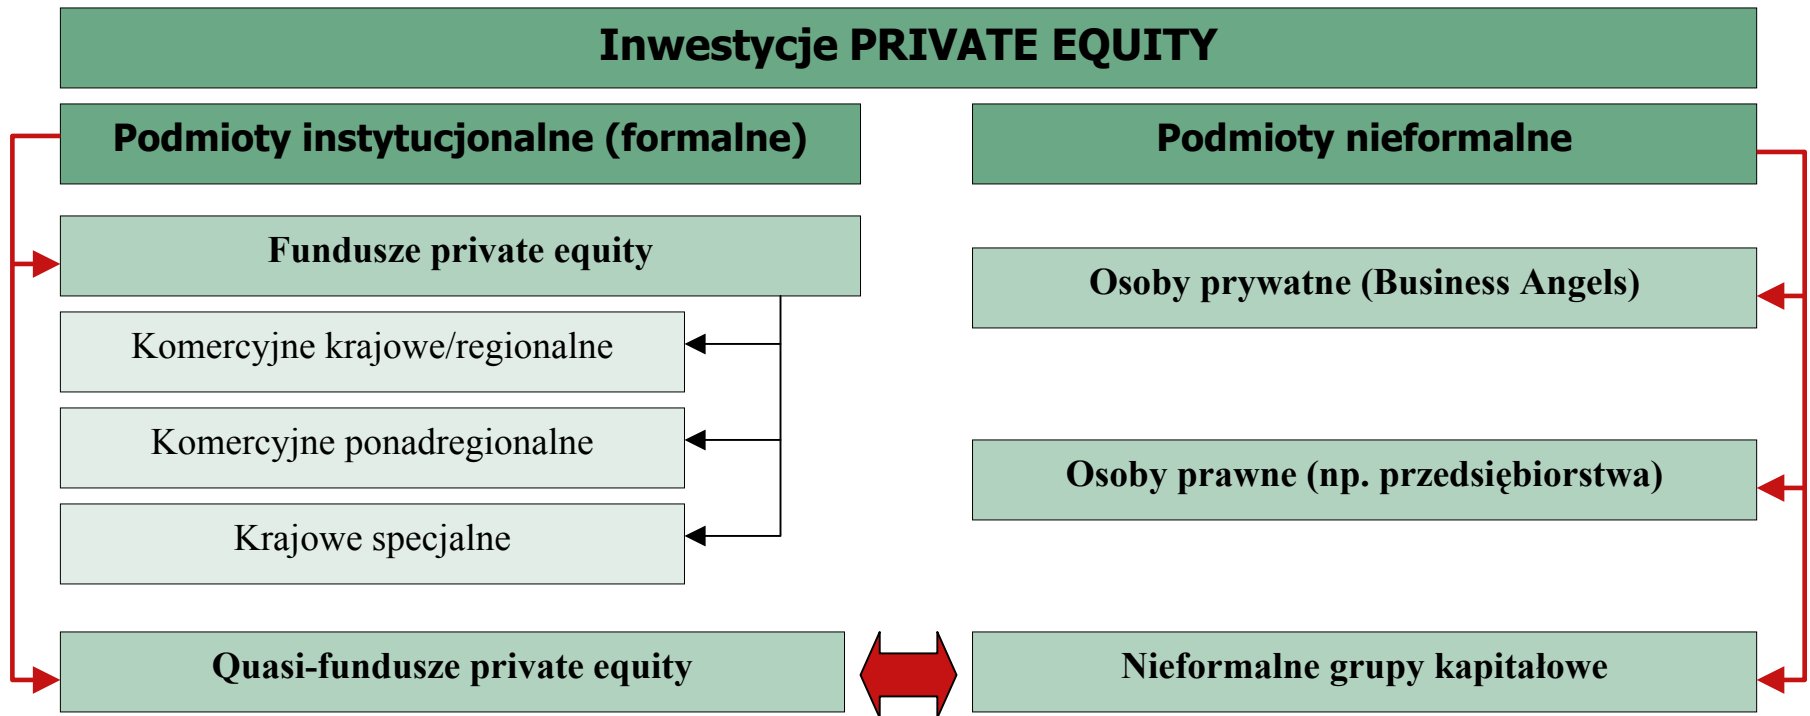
Inwestycje PRIVATE EQUITY

Podmioty instytucjonalne (formalne)

Podmioty nieformalne

Fundusze private equity

Komercyjne krajowe/regionalne

Komercyjne ponadregionalne

Krajowe specjalne

Quasi-fundusze private equity

Osoby prywatne (Business Angels)

Osoby prawne (np. przedsiębiorstwa)

Nieformalne grupy kapitałowe